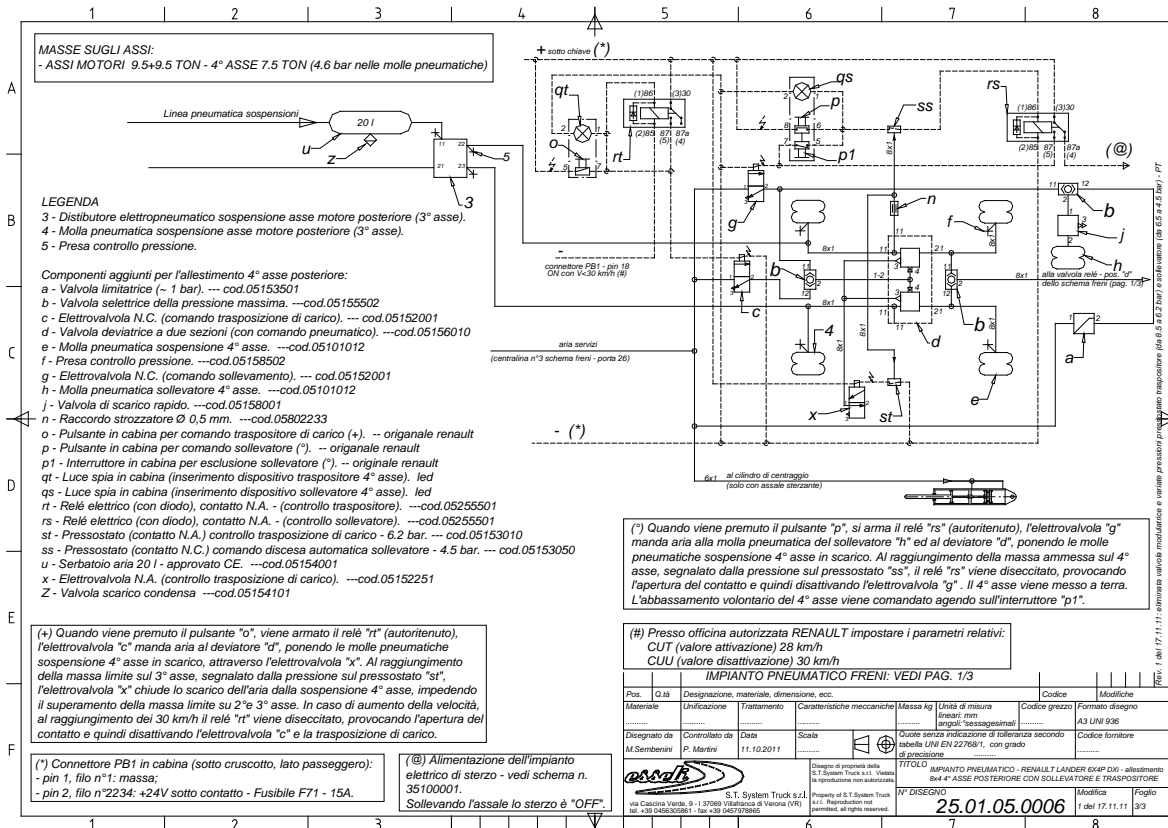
1 2 3 4 5 6 7 8

A B C D E F

MASSE SUGLI ASSI:
- ASSI MOTORI 9.5+9.5 TON - 4° ASSE 7.5 TON (4.6 bar nelle molle pneumatiche)

Linea pneumatica sospensioni
20 l
u
z
5
3

LEGENDA
3 - Distibutore elettropneumatico sospensione asse motore posteriore (3° asse).
4 - Molla pneumatica sospensione asse motore posteriore (3° asse).
5 - Presa controllo pressione.

Componenti aggiunti per l'allestimento 4° asse posteriore:
a - Valvola limitatrice (~ 1 bar). --- cod.05153501
b - Valvola selettrice della pressione massima. ---cod.05155502
c - Elettrovalvola N.C. (comando trasposizione di carico). --- cod.05152001
d - Valvola deviatrice a due sezioni (con comando pneumatico). ---cod.05156010
e - Molla pneumatica sospensione 4° asse. ---cod.05101012
f - Presa controllo pressione. ---cod.05158502
g - Elettrovalvola N.C. (comando sollevamento). --- cod.05152001
h - Molla pneumatica sollevatore 4° asse. ---cod.05101012
j - Valvola di scarico rapido. ---cod.05158001
n - Raccordo strozzatore Ø 0,5 mm. ---cod.05802233
o - Pulsante in cabina per comando trspositore di carico (+). -- origanale renault
p - Pulsante in cabina per comando sollevatore (°). -- origanale renault
p1 - Interruttore in cabina per esclusione sollevatore (°). -- originale renault
qt - Luce spia in cabina (inserimento dispositivo trasportatore 4° asse). led
qs - Luce spia in cabina (inserimento dispositivo sollevatore 4° asse). led
rt - Relé elettrico (con diodo), contatto N.A. - (controllo trasportatore). ---cod.05255501
rs - Relé elettrico (con diodo), contatto N.A. - (controllo sollevatore). ---cod.05255501
st - Pressostato (contatto N.A.) controllo trasposizione di carico - 6.2 bar. ---cod.05153010
ss - Pressostato (contatto N.C.) comando discesa automatica sollevatore - 4.5 bar. ---cod.05153050
u - Serbatoio aria 20 l - approvato CE. ---cod.05154001
x - Elettrovalvola N.A. (controllo trasposizione di carico). ---cod.05152251
Z - Valvola scarico condensa ---cod.05154101

+ sotto chiave (*)
qt qs rs p ss p1 o rt g n f b j h c 4 d e x st a
(1)86 (3)30 (2)85 87 87a (5) (4)
(@)
connettore PB1 - pin 18 ON con V<30 km/h (#)
alla valvola relé - pos. "d" dello schema freni (pag. 1/3)
aria servizi
(centralina n°3 schema freni - porta 26)
- (*)
al cilindro di centraggio (solo con assale sterzante)
8x1 6x1

(°) Quando viene premuto il pulsante "p", si arma il relé "rs" (autoritenuto), l'elettrovalvola "g" manda aria alla molla pneumatica del sollevatore "h" ed al deviatore "d", ponendo le molle pneumatiche sospensione 4° asse in scarico. Al raggiungimento della massa ammessa sul 4° asse, segnalato dalla pressione sul pressostato "ss", il relé "rs" viene diseccitato, provocando l'apertura del contatto e quindi disattivando l'elettrovalvola "g" . Il 4° asse viene messo a terra. L'abbassamento volontario del 4° asse viene comandato agendo sull'interruttore "p1".

(+) Quando viene premuto il pulsante "o", viene armato il relè "rt" (autoritenuto), l'elettrovalvola "c" manda aria al deviatore "d", ponendo le molle pneumatiche sospensione 4° asse in scarico, attraverso l'elettrovalvola "x". Al raggiungimento della massa limite sul 3° asse, segnalato dalla pressione sul pressostato "st", l'elettrovalvola "x" chiude lo scarico dell'aria dalla sospensione 4° asse, impedendo il superamento della massa limite su 2° e 3° asse. In caso di aumento della velocità, al raggiungimento dei 30 km/h il relè "rt" viene diseccitato, provocando l'apertura del contatto e quindi disattivando l'elettrovalvola "c" e la trasposizione di carico.

(#) Presso officina autorizzata RENAULT impostare i parametri relativi:
CUT (valore attivazione) 28 km/h
CUU (valore disattivazione) 30 km/h

IMPIANTO PNEUMATICO FRENI: VEDI PAG. 1/3

(*) Connettore PB1 in cabina (sotto cruscotto, lato passeggero):
- pin 1, filo n°1: massa;
- pin 2, filo n°2234: +24V sotto contatto - Fusibile F71 - 15A.

(@) Alimentazione dell'impianto elettrico di sterzo - vedi schema n. 35100001.
Sollevando l'assale lo sterzo è "OFF".

| Pos. | Q.tà | Designazione, materiale, dimensione, ecc. | Codice | Modifiche |
|---|---|---|---|---|
| Materiale | Unificazione | Trattamento | Caratteristiche meccaniche | Massa kg | Unità di misura lineari: mm angoli: sessagesimali | Codice grezzo | Formato disegno A3 UNI 936 |
| Disegnato da M.Sembenini | Controllato da P. Martini | Data 11.10.2011 | Scala | Quote senza indicazione di tolleranza secondo tabella UNI EN 22768/1, con grado di precisione | Codice fornitore |

S.T. System Truck s.r.l.
via Cascina Verde, 9 - I 37069 Villafranca di Verona (VR) tel. +39 0456305861 - fax +39 0457978865
Disegno di proprietà della S.T.System Truck s.r.l. Vietata la riproduzione non autorizzata.
Property of S.T.System Truck s.r.l. Reproduction not permitted, all rights reserved.
TITOLO
IMPIANTO PNEUMATICO - RENAULT LANDER 6X4P DXi - allestimento 8x4 4° ASSE POSTERIORE CON SOLLEVATORE E TRASPOSITORE
N° DISEGNO 25.01.05.0006
Modifica 1 del 17.11.11 Foglio 3/3

Rev. 1 del 17.11.11: eliminata valvola modulatrice e variate pressioni pressostato trasportatore (da 8.5 a 6.2 bar) e sollevatore (da 6.5 a 4.5 bar) - PT